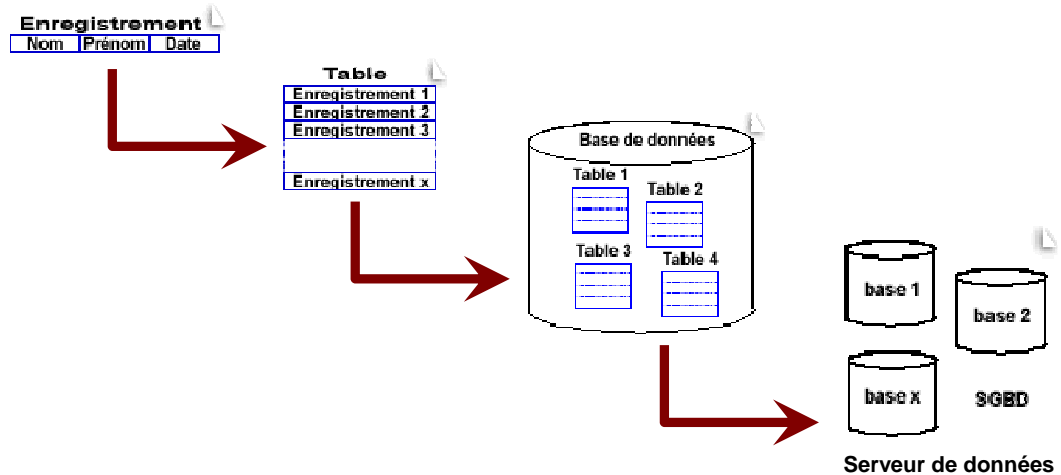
Enregistrement

| Nom | Prénom | Date |
|---|---|---|

Table

| Enregistrement 1 |
|---|
| Enregistrement 2 |
| Enregistrement 3 |
| |
| Enregistrement x |

Base de données

Table 1

Table 2

Table 3

Table 4

base 1

base 2

base x

SGBD

Serveur de données